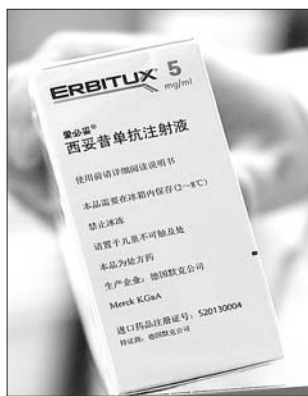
ERBITUX® 5 mg/ml

爱必妥®
西妥昔单抗注射液

使用前请详细阅读说明书

本品需要在冰箱内保存(2~8℃)

禁止冰冻

请置于儿童不可触及处

本品为处方药

生产企业：德国默克公司

Merck KGaA

进口药品注册证号：S20130004
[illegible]：德国默克公司